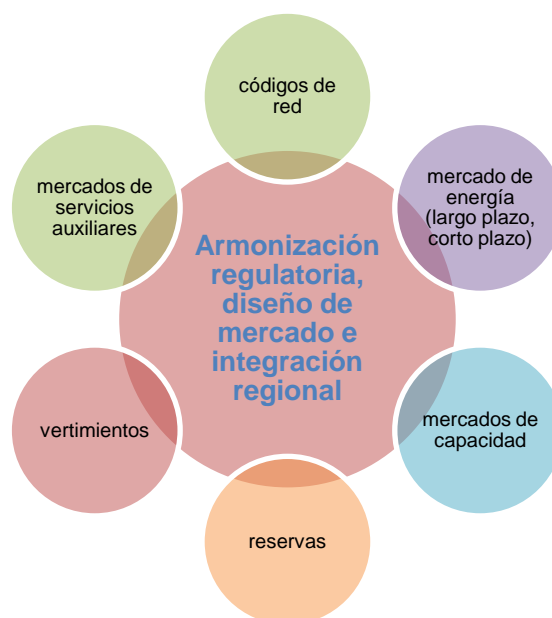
Armonización regulatoria, diseño de mercado e integración regional

códigos de red

mercado de energía (largo plazo, corto plazo)

mercados de capacidad

reservas

vertimientos

mercados de servicios auxiliares